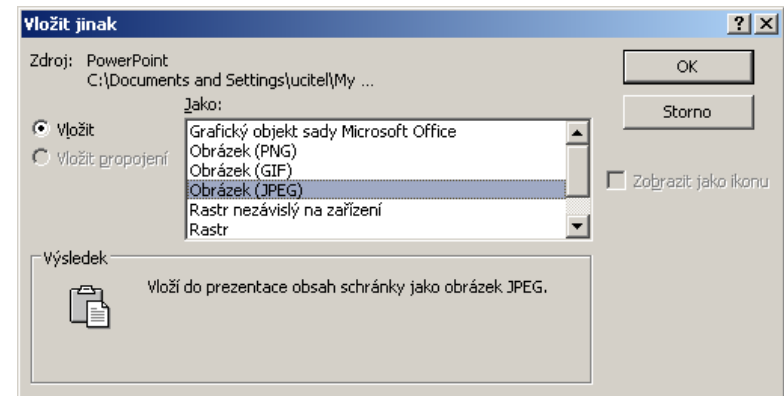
Vložit jinak

?
X

Zdroj: PowerPoint
C:\Documents and Settings\ucitel\My ...

Jako:

Vložit

Vložit propojení

Grafický objekt sady Microsoft Office
Obrázek (PNG)
Obrázek (GIF)
Obrázek (JPEG)
Rastr nezávislý na zařízení
Rastr

OK

Storno

Zobrazit jako ikonu

Výsledek

Vloží do prezentace obsah schránky jako obrázek JPEG.